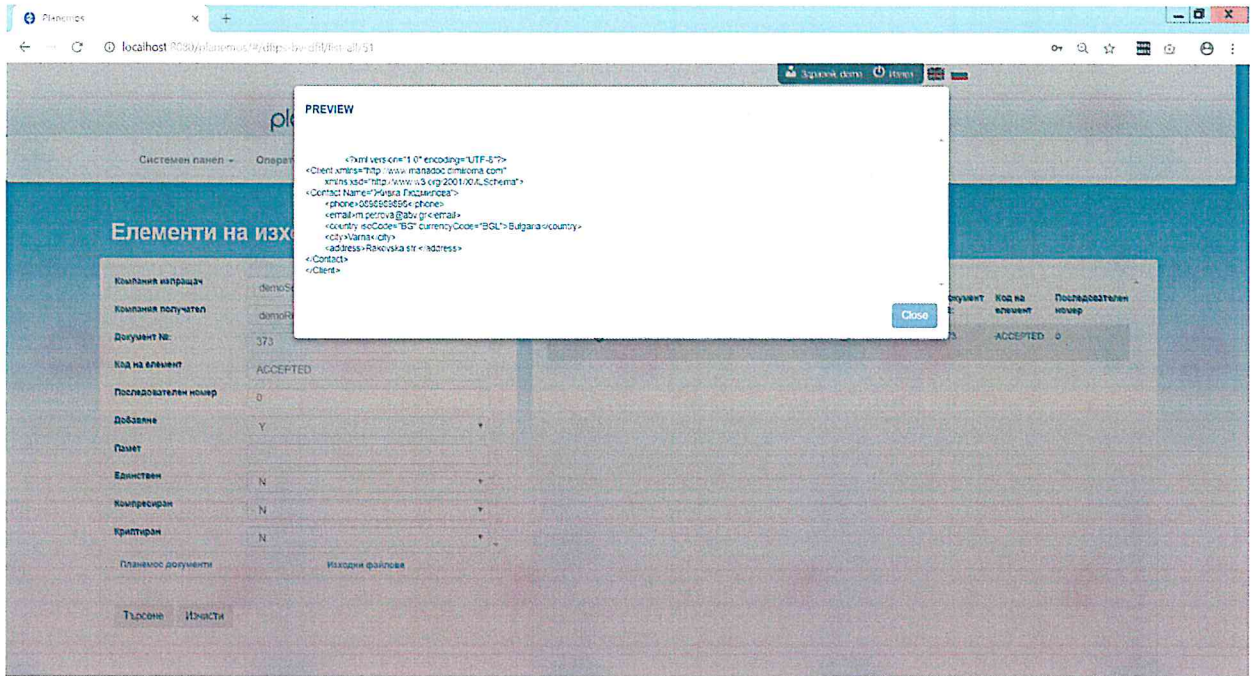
Planemos

localhost:8080/planemos/#/dhps-bv-dfil/fm-all/51

Здравей, demo Изход

pl

Системен панел - Операт

Елементи на изх

PREVIEW

<?xml version="1.0" encoding="UTF-8"?>
<Client xmlns="http://www.manadoc.dmkoma.com"
xmlns:xsd="http://www.w3.org/2001/XMLSchema">
<Contact Name="Живка Людмилова">
<phone>0898989896</phone>
<email>m.petrova@abv.gr</email>
<country isoCode="BG" currencyCode="BGL">Bulgaria</country>
<city>Varna</city>
<address>Rakovska str.</address>
</Contact>
</Client>

Close

| Компания изпращач | demoS |
|---|---|
| Компания получател | demoR |
| Документ №: | 373 |
| Код на елемент | ACCEPTED |
| Последователен номер | 0 |
| Добавяне | Y |
| Памет | |
| Единствен | N |
| Компресиран | N |
| Криптиран | N |

Планемос документи

Изходни файлове

Търсене Изчисти

| Документ №: | Код на елемент | Последователен номер |
|---|---|---|
| 373 | ACCEPTED | 0 |